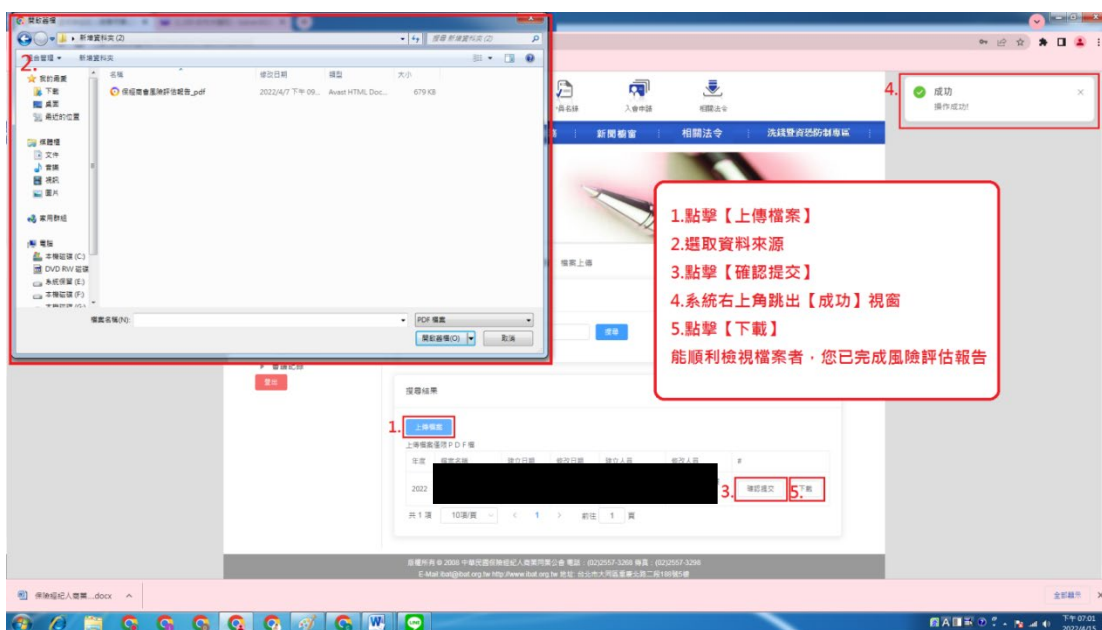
開啟舊檔

新增資料夾 (2)

搜尋 新增資料夾 (2)

組合管理 ▼　新增資料夾

2.

我的最愛
下載
桌面
最近的位置

媒體櫃
文件
音樂
視訊
圖片

家用群組

電腦
本機磁碟 (C:)
DVD RW 磁碟
系統保留 (E:)
本機磁碟 (F:)

| 名稱 | 修改日期 | 類型 | 大小 |
|---|---|---|---|
| 保經商會風險評估報告.pdf | 2022/4/7 下午 09... | Avast HTML Doc... | 679 KB |

檔案名稱(N):

PDF 檔案

開啟舊檔(O)　取消

成員名錄　入會申請　相關法令

新聞櫥窗　相關法令　洗錢暨資恐防制專區

4.

成功
操作成功!

1.點擊【上傳檔案】
2.選取資料來源
3.點擊【確認提交】
4.系統右上角跳出【成功】視窗
5.點擊【下載】
能順利檢視檔案者，您已完成風險評估報告

檔案上傳

搜尋

登出

搜尋結果

1.

上傳檔案

上傳檔案僅限PDF檔

| 年度 | 檔案名稱 | 建立日期 | 修改日期 | 建立人員 | 修改人員 | # |
|---|---|---|---|---|---|---|
| 2022 | | | | | | 3. 確認提交 5. 下載 |

共 1 項　10項/頁　<　1　>　前往　1　頁

版權所有 © 2008 中華民國保險經紀人商業同業公會 電話：(02)2557-3268 傳真：(02)2557-3298
E-Mail:ibat@ibat.org.tw http://www.ibat.org.tw 地址：台北市大同區重慶北路二段186號5樓

保險經紀人商業....docx

全部顯示

下午 07:01
2022/4/15